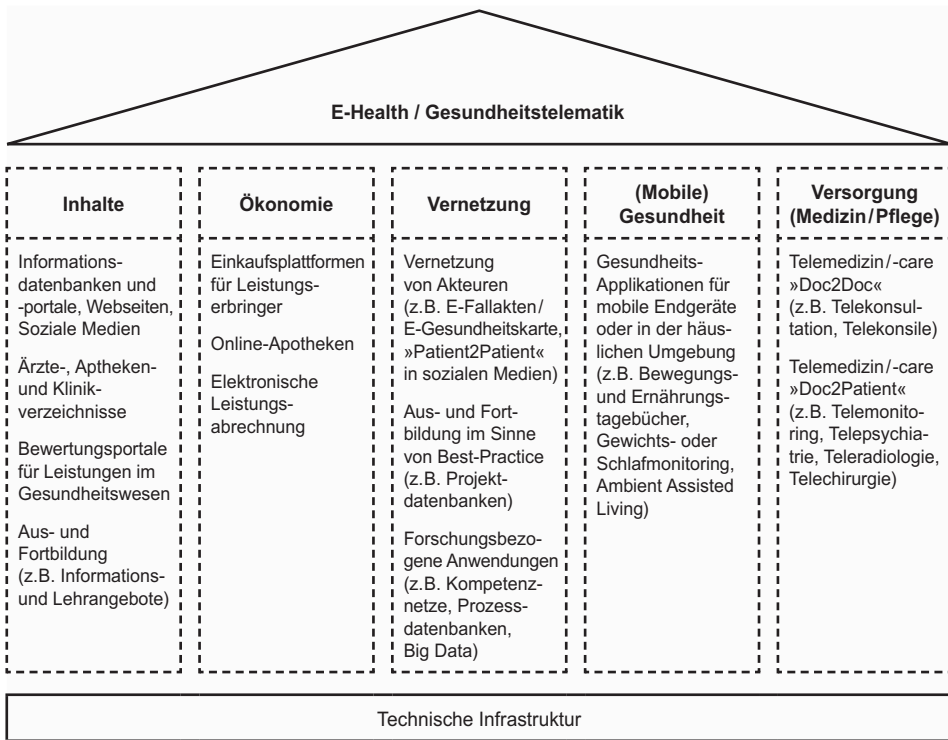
E-Health / Gesundheitstelematik

| Inhalte | Ökonomie | Vernetzung | (Mobile) Gesundheit | Versorgung (Medizin/Pflege) |
|---|---|---|---|---|
| Informationsdatenbanken und -portale, Webseiten, Soziale Medien<br><br>Ärzte-, Aptheken- und Klinikverzeichnisse<br><br>Bewertungsportale für Leistungen im Gesundheitswesen<br><br>Aus- und Fortbildung (z.B. Informations- und Lehrangebote) | Einkaufsplattformen für Leistungserbringer<br><br>Online-Apotheken<br><br>Elektronische Leistungsabrechnung | Vernetzung von Akteuren (z.B. E-Fallakten/ E-Gesundheitskarte, »Patient2Patient« in sozialen Medien)<br><br>Aus- und Fortbildung im Sinne von Best-Practice (z.B. Projektdatenbanken)<br><br>Forschungsbezogene Anwendungen (z.B. Kompetenznetze, Prozessdatenbanken, Big Data) | Gesundheits-Applikationen für mobile Endgeräte oder in der häuslichen Umgebung (z.B. Bewegungs- und Ernährungstagebücher, Gewichts- oder Schlafmonitoring, Ambient Assisted Living) | Telemedizin/-care »Doc2Doc« (z.B. Telekonsultation, Telekonsile)<br><br>Telemedizin/-care »Doc2Patient« (z.B. Telemonitoring, Telepsychiatrie, Teleradiologie, Telechirurgie) |

Technische Infrastruktur